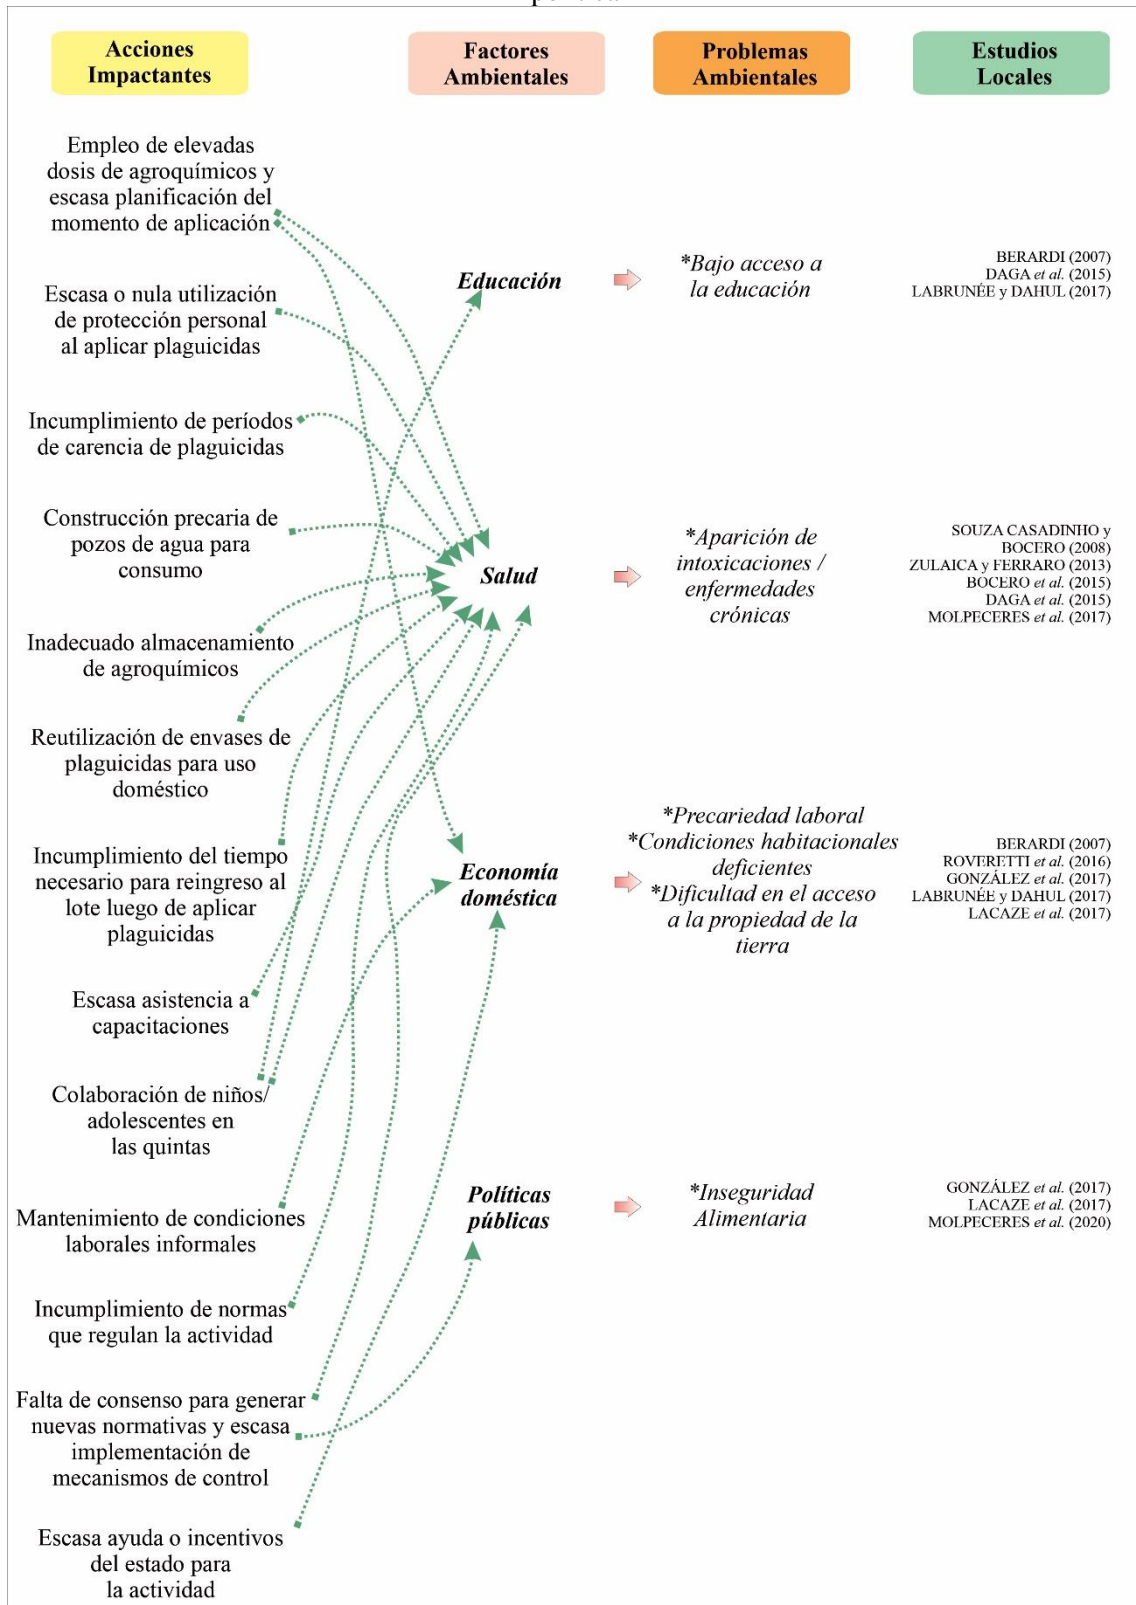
Acciones Impactantes

Factores Ambientales

Problemas Ambientales

Estudios Locales

Empleo de elevadas dosis de agroquímicos y escasa planificación del momento de aplicación

Escasa o nula utilización de protección personal al aplicar plaguicidas

Incumplimiento de períodos de carencia de plaguicidas

Construcción precaria de pozos de agua para consumo

Inadecuado almacenamiento de agroquímicos

Reutilización de envases de plaguicidas para uso doméstico

Incumplimiento del tiempo necesario para reingreso al lote luego de aplicar plaguicidas

Escasa asistencia a capacitaciones

Colaboración de niños/ adolescentes en las quintas

Mantenimiento de condiciones laborales informales

Incumplimiento de normas que regulan la actividad

Falta de consenso para generar nuevas normativas y escasa implementación de mecanismos de control

Escasa ayuda o incentivos del estado para la actividad

Educación

*Bajo acceso a la educación

BERARDI (2007)
DAGA et al. (2015)
LABRUNÉE y DAHUL (2017)

Salud

*Aparición de intoxicaciones / enfermedades crónicas

SOUZA CASADINHO y BOCERO (2008)
ZULAICA y FERRARO (2013)
BOCERO et al. (2015)
DAGA et al. (2015)
MOLPECERES et al. (2017)

Economía doméstica

*Precariedad laboral
*Condiciones habitacionales deficientes
*Dificultad en el acceso a la propiedad de la tierra

BERARDI (2007)
ROVERETTI et al. (2016)
GONZÁLEZ et al. (2017)
LABRUNÉE y DAHUL (2017)
LACAZE et al. (2017)

Políticas públicas

*Inseguridad Alimentaria

GONZÁLEZ et al. (2017)
LACAZE et al. (2017)
MOLPECERES et al. (2020)